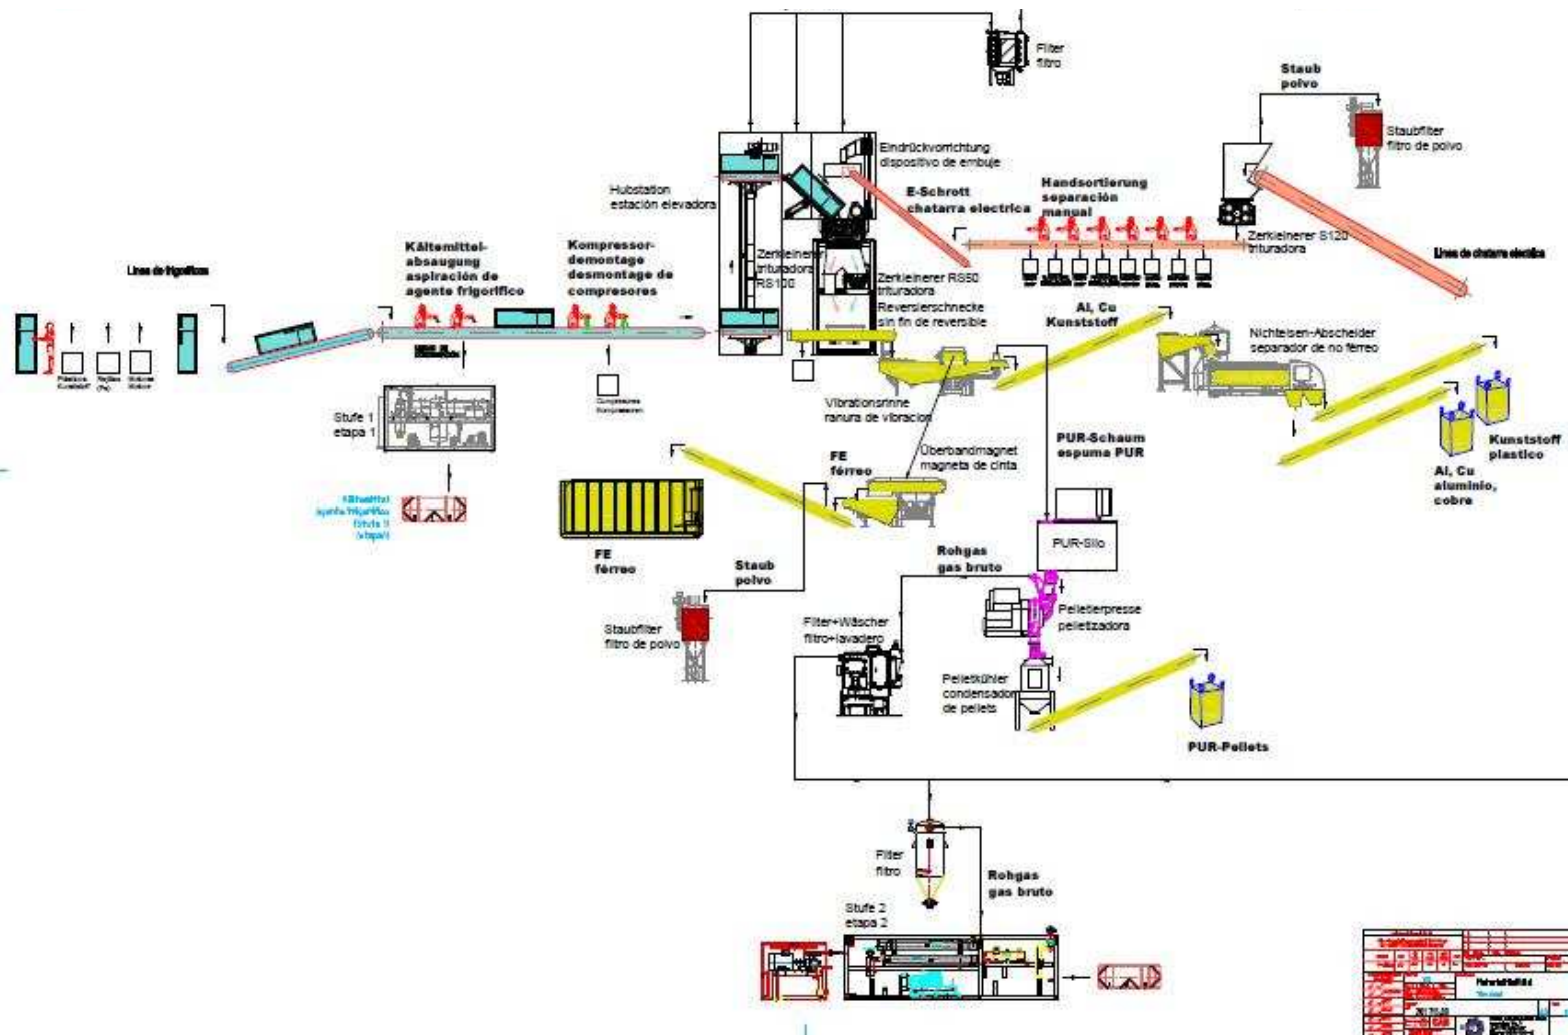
Filter
filtro

Staub
polvo

Staubfilter
filtro de polvo

Eindrückvorrichtung
dispositivo de embuje

Hubstation
estación elevadora

E-Schrott
chatarra electrica

Handsortierung
separación
manual

Zerkleinerer S120
trituradora

Linea de chatarra electrica

Linea de frigorificos

Kältemittel-
absaugung
aspiración de
agente frigorífico

Kompressor-
demontage
desmontage de
compresores

Zerkleinerer
trituradora
RS100

Zerkleinerer RS50
trituradora
Reversierschnecke
sin fin de reversible

Al, Cu
Kunststoff

Nichteisen-Abscheider
separador de no férreo

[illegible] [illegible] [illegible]

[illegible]

Compresores
Kompressoren

Stufe 1
etapa 1

Vibrationsrinne
ranura de vibracion

Kunststoff
plastico

Al, Cu
aluminio,
cobre

Kältemittel
agente frigorifico
(Stufe 1)
(etapa1)

FE
férreo

Überbandmagnet
magneta de cinta

PUR-Schaum
espuma PUR

FE
férreo

PUR-Silo

Staub
polvo

Rohgas
gas bruto

Staubfilter
filtro de polvo

Pelletierpresse
pelletizadora

Filter+Wäscher
filtro+lavadero

Pelletkühler
condensador
de pellets

PUR-Pellets

Filter
filtro

Rohgas
gas bruto

Stufe 2
etapa 2

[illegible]